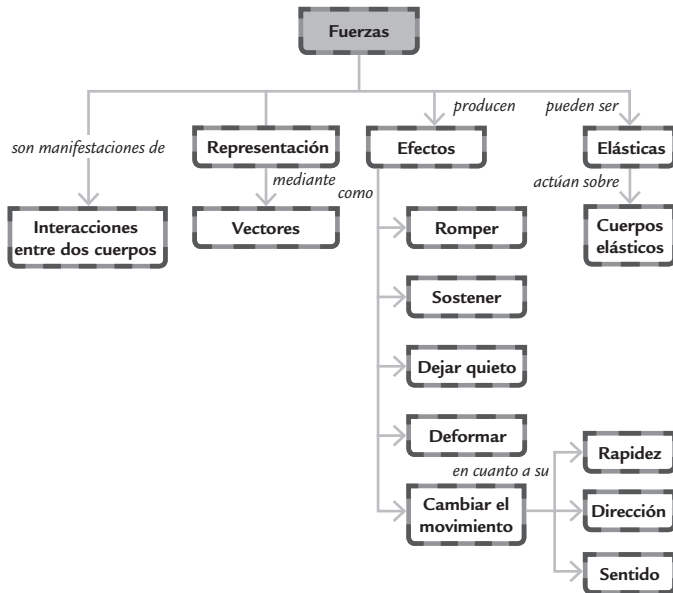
Fuerzas

son manifestaciones de

Interacciones entre dos cuerpos

Representación

mediante

Vectores

producen

Efectos

como

Romper

Sostener

Dejar quieto

Deformar

Cambiar el movimiento

en cuanto a su

Rapidez

Dirección

Sentido

pueden ser

Elásticas

actúan sobre

Cuerpos elásticos